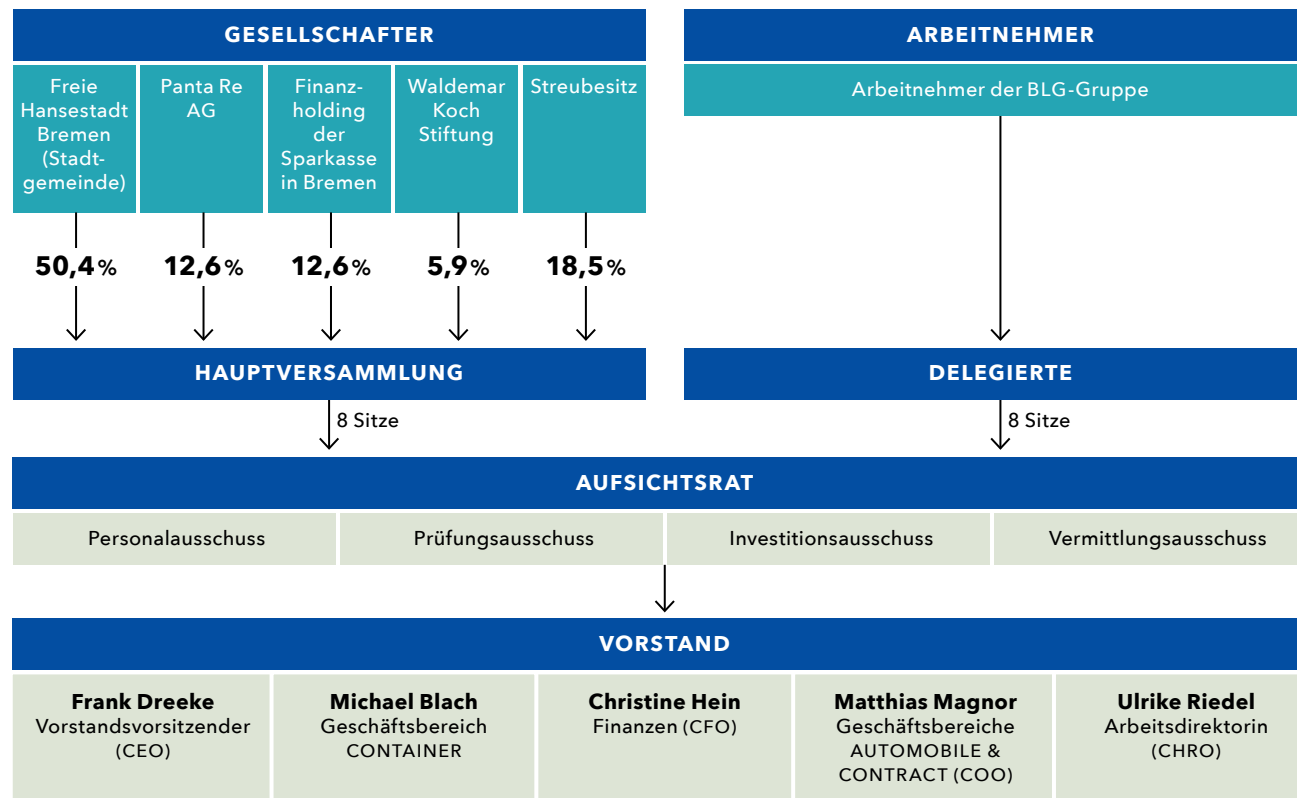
GESELLSCHAFTER

ARBEITNEHMER

Freie Hansestadt Bremen (Stadtgemeinde)

Panta Re AG

Finanzholding der Sparkasse in Bremen

Waldemar Koch Stiftung

Streubesitz

Arbeitnehmer der BLG-Gruppe

50,4 %

12,6 %

12,6 %

5,9 %

18,5 %

HAUPTVERSAMMLUNG

DELEGIERTE

8 Sitze

8 Sitze

AUFSICHTSRAT

Personalausschuss

Prüfungsausschuss

Investitionsausschuss

Vermittlungsausschuss

VORSTAND

Frank Dreeke
Vorstandsvorsitzender (CEO)

Michael Blach
Geschäftsbereich CONTAINER

Christine Hein
Finanzen (CFO)

Matthias Magnor
Geschäftsbereiche AUTOMOBILE & CONTRACT (COO)

Ulrike Riedel
Arbeitsdirektorin (CHRO)